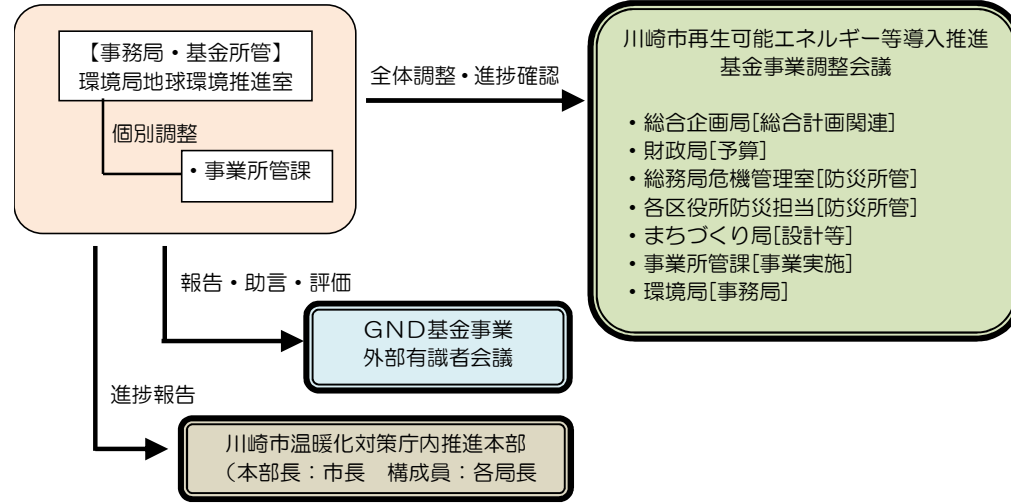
【事務局・基金所管】
環境局地球環境推進室

個別調整

・事業所管課

全体調整・進捗確認

川崎市再生可能エネルギー等導入推進基金事業調整会議

・総合企画局[総合計画関連]
・財政局[予算]
・総務局危機管理室[防災所管]
・各区役所防災担当[防災所管]
・まちづくり局[設計等]
・事業所管課[事業実施]
・環境局[事務局]

報告・助言・評価

GND基金事業
外部有識者会議

進捗報告

川崎市温暖化対策庁内推進本部
（本部長：市長　構成員：各局長